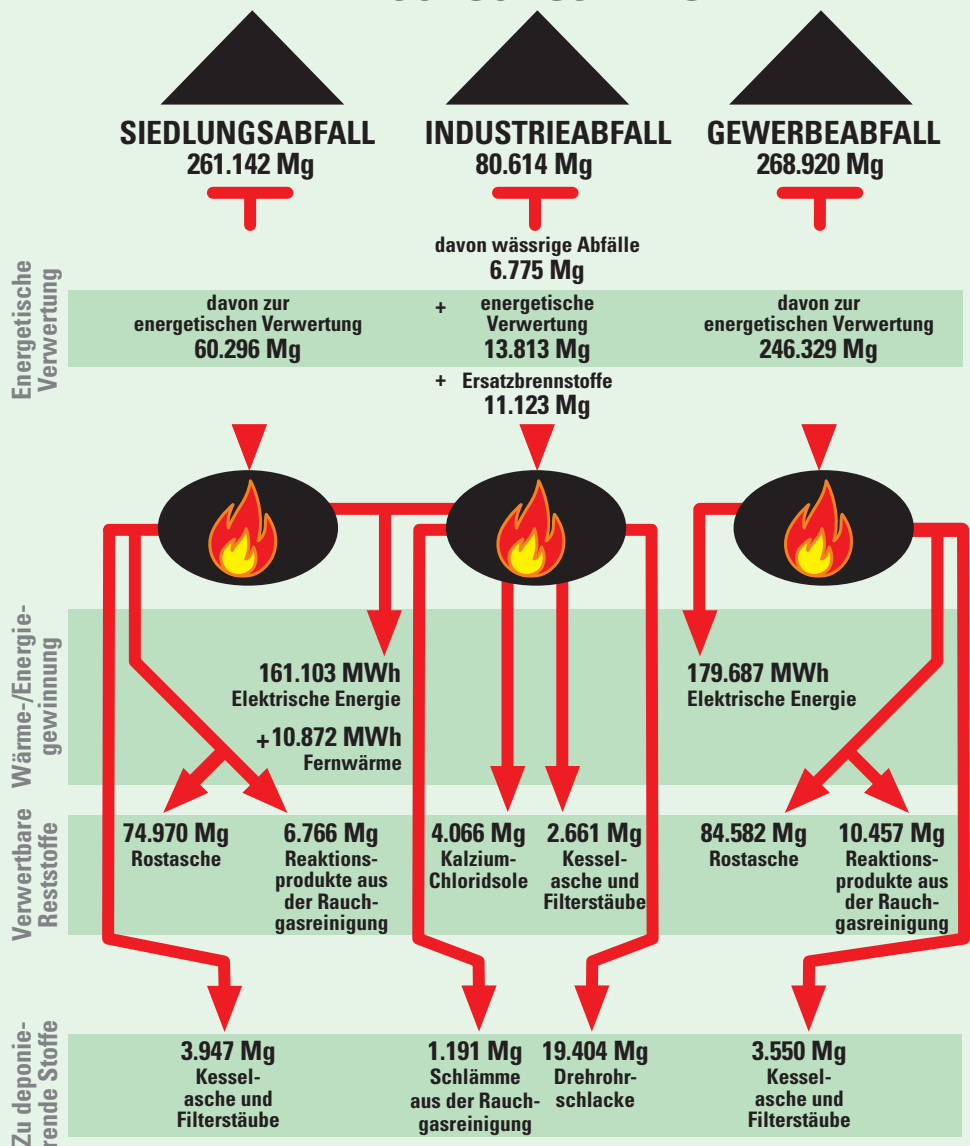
SIEDLUNGSABFALL
261.142 Mg

INDUSTRIEABFALL
80.614 Mg

GEWERBEABFALL
268.920 Mg

davon wässrige Abfälle
6.775 Mg

Energetische Verwertung

davon zur energetischen Verwertung
60.296 Mg

+ energetische Verwertung
13.813 Mg

davon zur energetischen Verwertung
246.329 Mg

+ Ersatzbrennstoffe
11.123 Mg

Wärme-/Energiegewinnung

161.103 MWh
Elektrische Energie

+10.872 MWh
Fernwärme

179.687 MWh
Elektrische Energie

Verwertbare Reststoffe

74.970 Mg
Rostasche

6.766 Mg
Reaktionsprodukte aus der Rauchgasreinigung

4.066 Mg
Kalzium-Chloridsole

2.661 Mg
Kesselasche und Filterstäube

84.582 Mg
Rostasche

10.457 Mg
Reaktionsprodukte aus der Rauchgasreinigung

Zu deponierende Stoffe

3.947 Mg
Kesselasche und Filterstäube

1.191 Mg
Schlämme aus der Rauchgasreinigung

19.404 Mg
Drehrohrschlacke

3.550 Mg
Kesselasche und Filterstäube